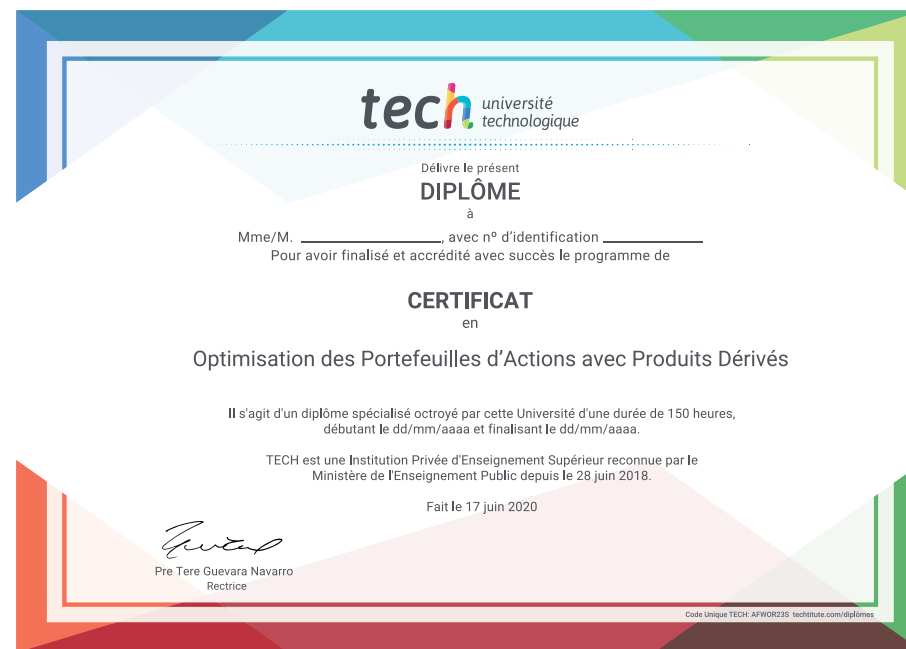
tech université technologique

Délivre le présent

DIPLÔME

à

Mme/M. ____________________, avec nº d'identification ______________

Pour avoir finalisé et accrédité avec succès le programme de

CERTIFICAT

en

Optimisation des Portefeuilles d'Actions avec Produits Dérivés

Il s'agit d'un diplôme spécialisé octroyé par cette Université d'une durée de 150 heures, débutant le dd/mm/aaaa et finalisant le dd/mm/aaaa.

TECH est une Institution Privée d'Enseignement Supérieur reconnue par le Ministère de l'Enseignement Public depuis le 28 juin 2018.

Fait le 17 juin 2020

Pre Tere Guevara Navarro
Rectrice

Code Unique TECH: AFWOR23S techtitute.com/diplômes